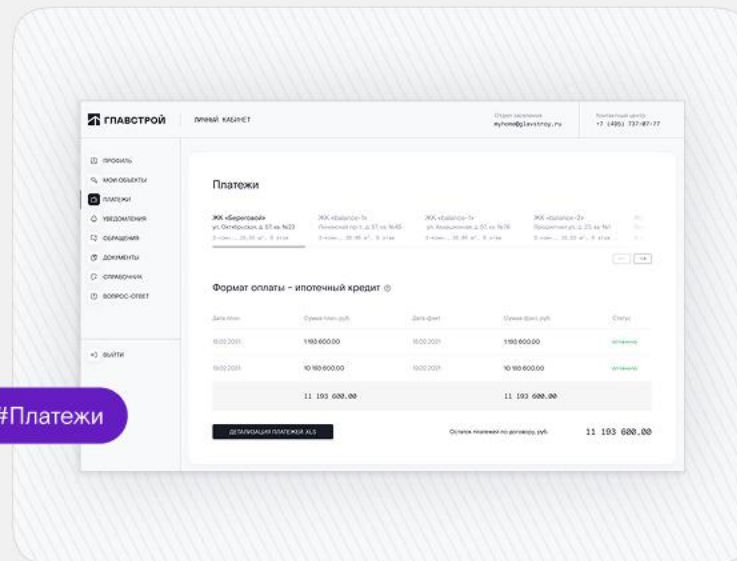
ГЛАВСТРОЙ

ЛИЧНЫЙ КАБИНЕТ

Отдел заселения
myhome@glavstroy.ru

Контактный центр
+7 (495) 737-07-77

ПРОФИЛЬ
МОИ ОБЪЕКТЫ
ПЛАТЕЖИ
УВЕДОМЛЕНИЯ
ОБРАЩЕНИЯ
ДОКУМЕНТЫ
СПРАВОЧНИК
ВОПРОС-ОТВЕТ

ВЫЙТИ

Платежи

ЖК «Береговой»
ул. Октябрьская, д. 57, кв. №23
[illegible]

ЖК «Balance-1»
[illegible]
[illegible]

ЖК «Balance-1»
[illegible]
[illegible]

ЖК «Balance-2»
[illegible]
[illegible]

Формат оплаты - ипотечный кредит

| Дата план | Сумма план, руб. | Дата факт | Сумма факт, руб. | Статус |
|---|---|---|---|---|
| 15.02.2021 | 1 193 600.00 | 15.02.2021 | 1 193 600.00 | оплачено |
| 15.02.2021 | 10 193 600.00 | 15.02.2021 | 10 193 600.00 | оплачено |
| | 11 193 600.00 | | 11 193 600.00 | |

ДЕТАЛИЗАЦИЯ ПЛАТЕЖЕЙ XLS

Остаток платежей по договору, руб.

11 193 600.00

#Платежи